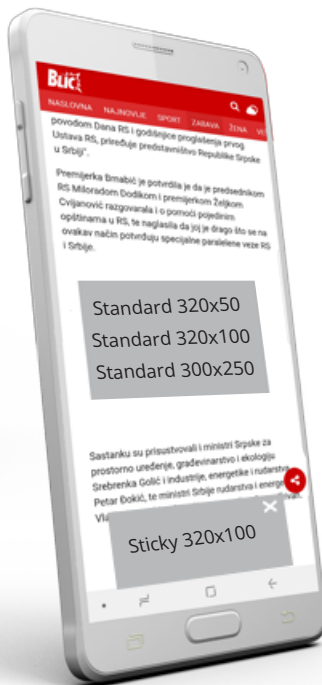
Blic

NASLOVNA NAJNOVIJE SPORT ZABAVA ŽENA VE

povodom Dana RS i godišnjice proglašenja prvog Ustava RS, priređuje predstavništvo Republike Srpske u Srbiji".

Premijerka Brnabić je potvrdila je da je predsednikom RS Miloradom Dodikom i premijerkom Željkom Cvijanović razgovarala i o pomoći pojedinim opštinama u RS, te naglasila da joj je drago što se na ovakav način potvrđuju specijalne paralelene veze RS i Srbije.

Standard 320x50
Standard 320x100
Standard 300x250

Sastanku su prisustvovali i ministri Srpske za prostorno uređenje, građevinarstvo i ekologiju Srebrenka Golić i industrije, energetike i rudarstva Petar Đokić, te ministri Srbije rudarstva i energ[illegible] Vla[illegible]

Sticky 320x100